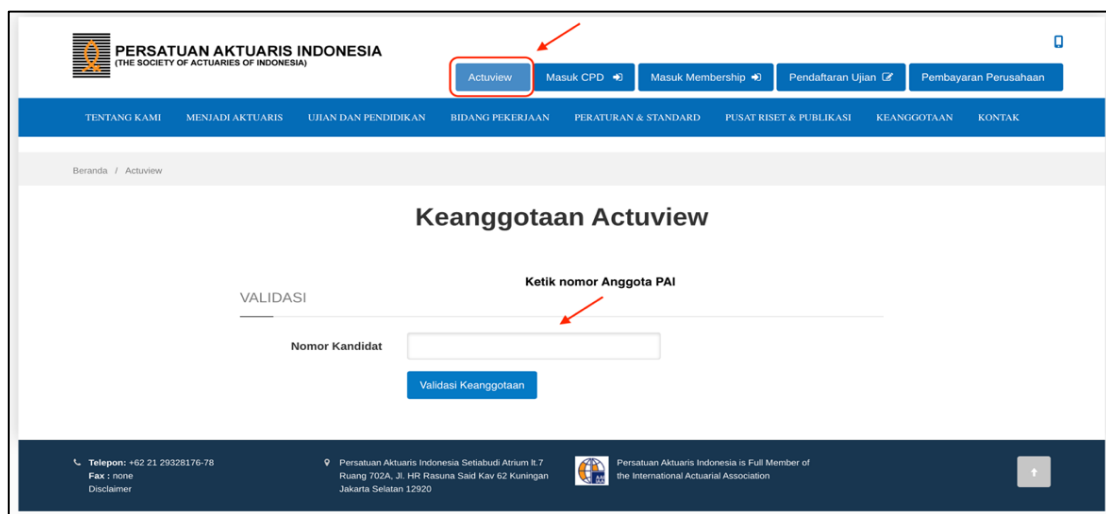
PERSATUAN AKTUARIS INDONESIA
(THE SOCIETY OF ACTUARIES OF INDONESIA)

Actuview | Masuk CPD | Masuk Membership | Pendaftaran Ujian | Pembayaran Perusahaan

TENTANG KAMI | MENJADI AKTUARIS | UJIAN DAN PENDIDIKAN | BIDANG PEKERJAAN | PERATURAN & STANDARD | PUSAT RISET & PUBLIKASI | KEANGGOTAAN | KONTAK

Beranda / Actuview

Keanggotaan Actuview

Ketik nomor Anggota PAI

VALIDASI

Nomor Kandidat

Validasi Keanggotaan

Telepon: +62 21 29328176-78
Fax : none
Disclaimer

Persatuan Aktuaris Indonesia Setiabudi Atrium lt.7 Ruang 702A, Jl. HR Rasuna Said Kav 62 Kuningan Jakarta Selatan 12920

Persatuan Aktuaris Indonesia is Full Member of the International Actuarial Association